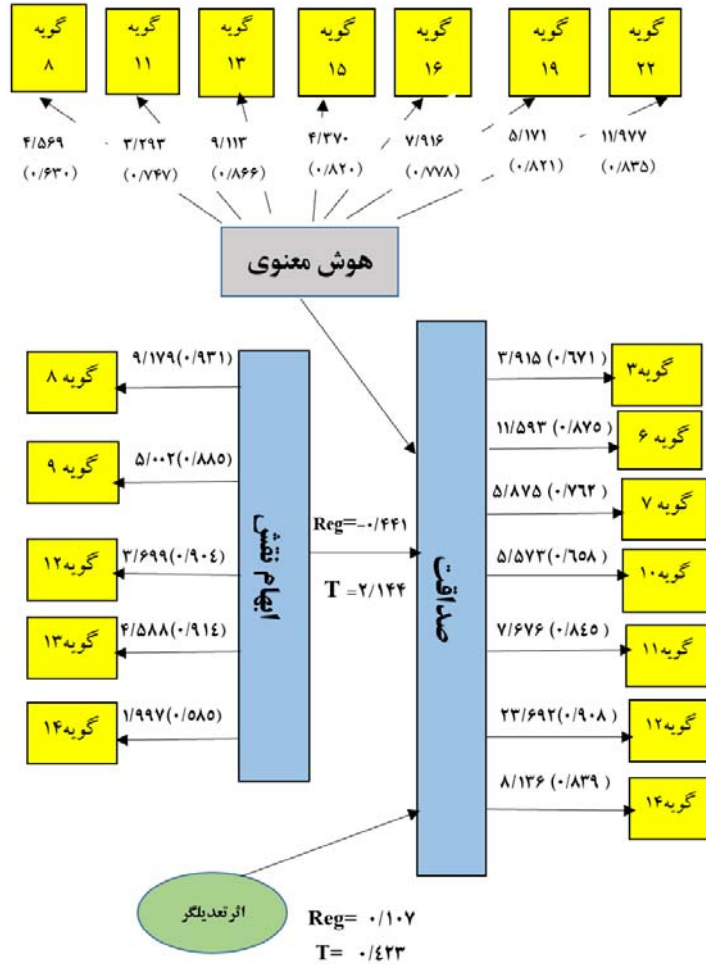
گویه ۸

گویه ۱۱

گویه ۱۳

گویه ۱۵

گویه ۱۶

گویه ۱۹

گویه ۲۲

۴/۵۶۹ (۰/۶۳۰)

۳/۲۹۳ (۰/۷۴۷)

۹/۱۱۳ (۰/۸۶۶)

۴/۳۷۰ (۰/۸۲۰)

۷/۹۱۶ (۰/۷۷۸)

۵/۱۷۱ (۰/۸۲۱)

۱۱/۹۷۷ (۰/۸۳۵)

هوش معنوی

۹/۱۷۹(۰/۹۳۱)
گویه ۸

۵/۰۰۲(۰/۸۸۵)
گویه ۹

۳/۶۹۹(۰/۹۰۴)
گویه۱۲

۴/۵۸۸(۰/۹۱۴)
گویه۱۳

۱/۹۹۷(۰/۵۸۵)
گویه۱۴

ابهام نقش

Reg=-۰/۴۴۱

T =۲/۱۴۴

صداقت

۳/۹۱۵ (۰/۶۷۱)
گویه۳

۱۱/۵۹۳ (۰/۸۷۵)
گویه ۶

۵/۸۷۵ (۰/۷۶۲)
گویه ۷

۵/۵۷۳ (۰/۶۵۸)
گویه۱۰

۷/۶۷۶ (۰/۸۴۵)
گویه۱۱

۲۳/۶۹۲(۰/۹۰۸)
گویه۱۲

۸/۱۳۶ (۰/۸۳۹)
گویه۱۴

اثرتعدیلگر

Reg= ۰/۱۰۷

T= ۰/۴۲۳